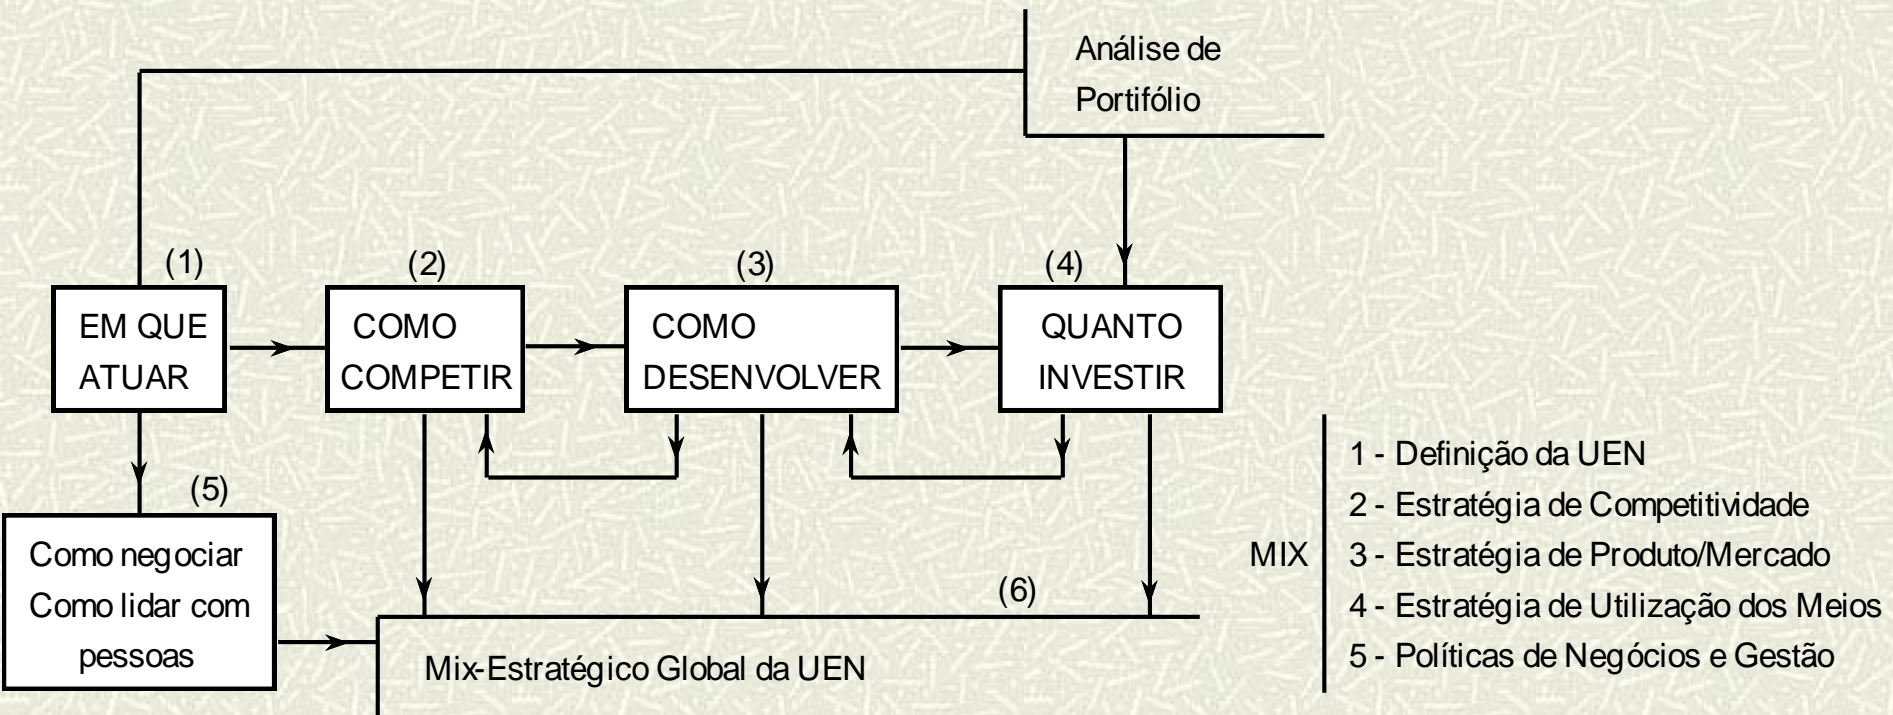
Análise de Portifólio

(1)
EM QUE ATUAR

(2)
COMO COMPETIR

(3)
COMO DESENVOLVER

(4)
QUANTO INVESTIR

(5)
Como negociar
Como lidar com pessoas

(6)
Mix-Estratégico Global da UEN

MIX
1 - Definição da UEN
2 - Estratégia de Competitividade
3 - Estratégia de Produto/Mercado
4 - Estratégia de Utilização dos Meios
5 - Políticas de Negócios e Gestão